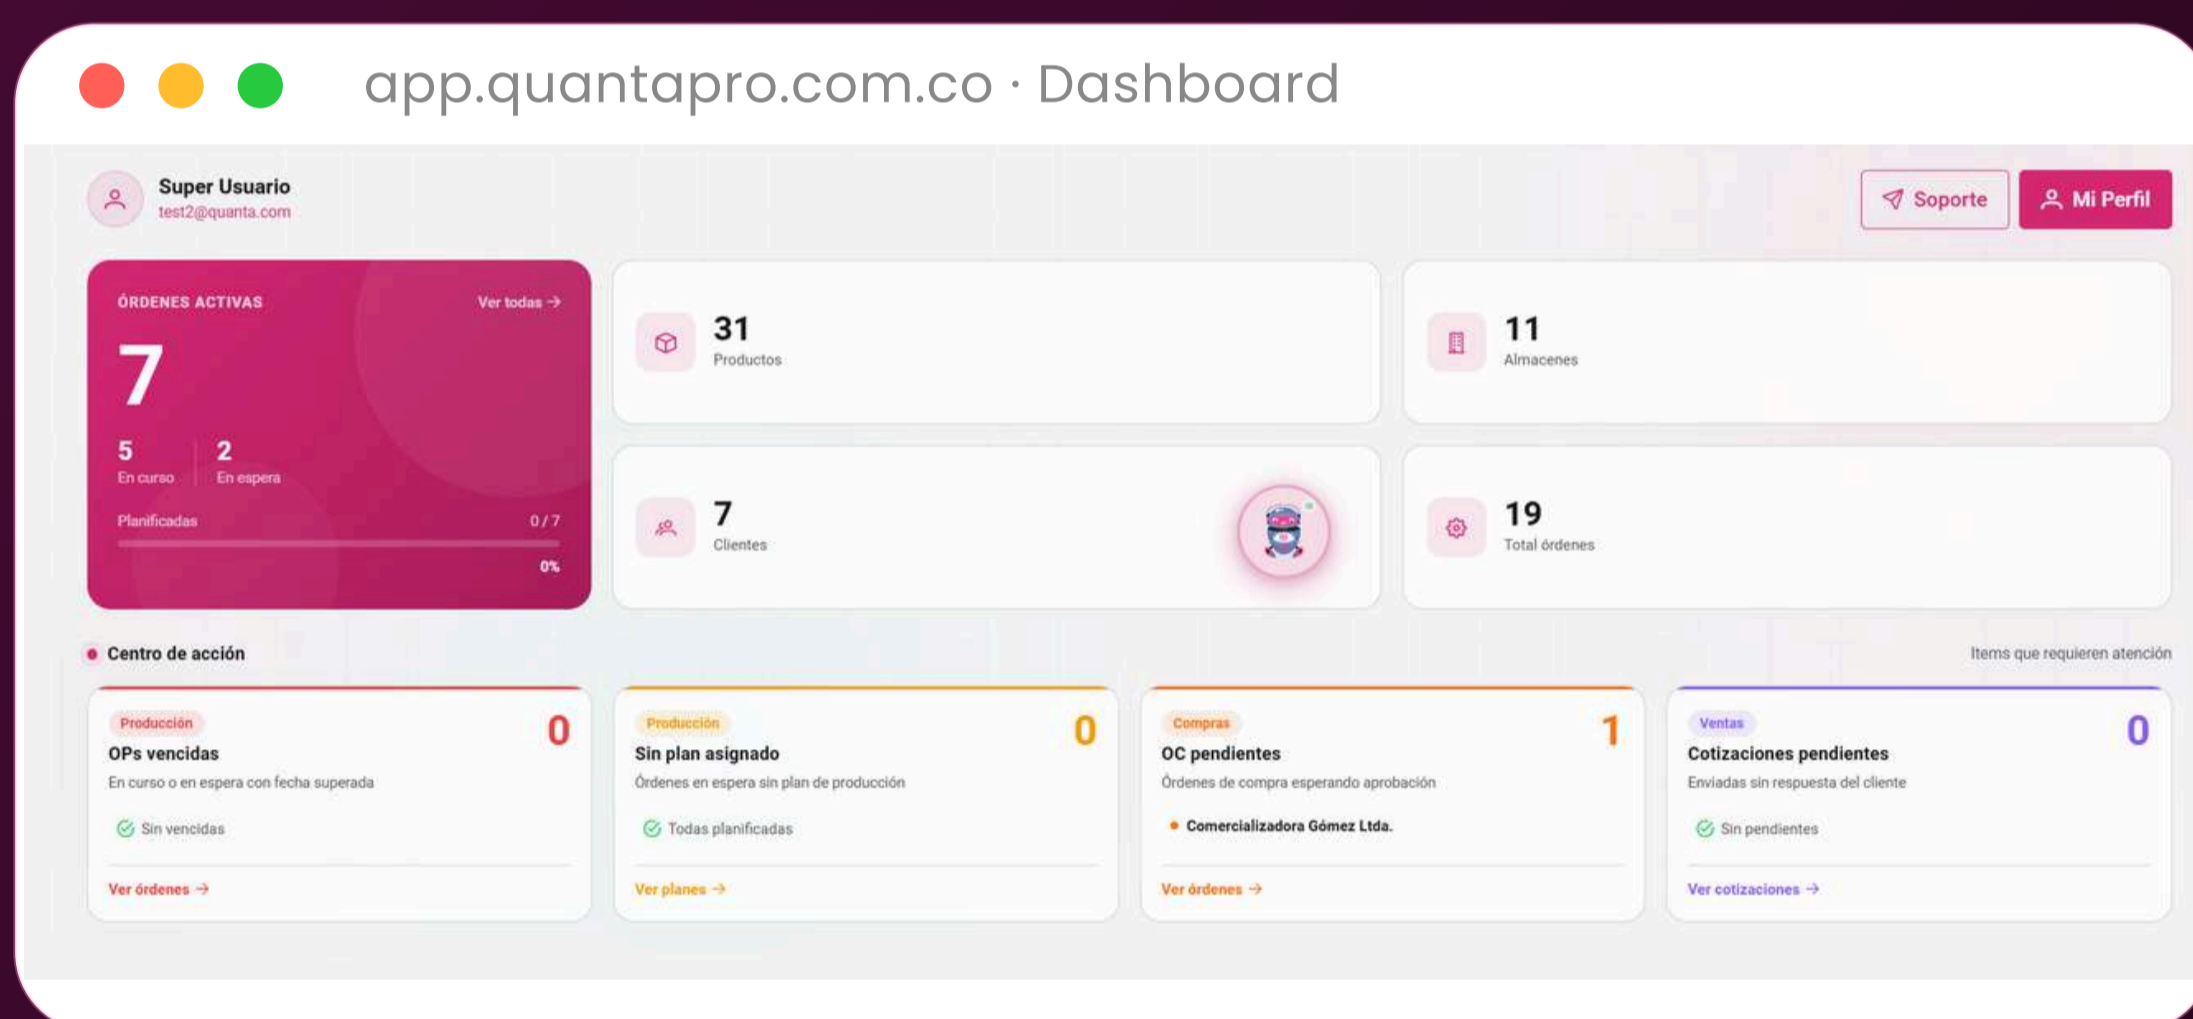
app.quantapro.com.co · Dashboard

Super Usuario
test2@quanta.com

Soporte
Mi Perfil

ÓRDENES ACTIVAS
Ver todas →
7
5
En curso
2
En espera
Planificadas
0 / 7
0%

31
Productos

11
Almacenes

7
Clientes

19
Total órdenes

Centro de acción
Items que requieren atención

Producción
OPs vencidas
0
En curso o en espera con fecha superada
Sin vencidas
Ver órdenes →

Producción
Sin plan asignado
0
Órdenes en espera sin plan de producción
Todas planificadas
Ver planes →

Compras
OC pendientes
1
Órdenes de compra esperando aprobación
Comercializadora Gómez Ltda.
Ver órdenes →

Ventas
Cotizaciones pendientes
0
Enviadas sin respuesta del cliente
Sin pendientes
Ver cotizaciones →